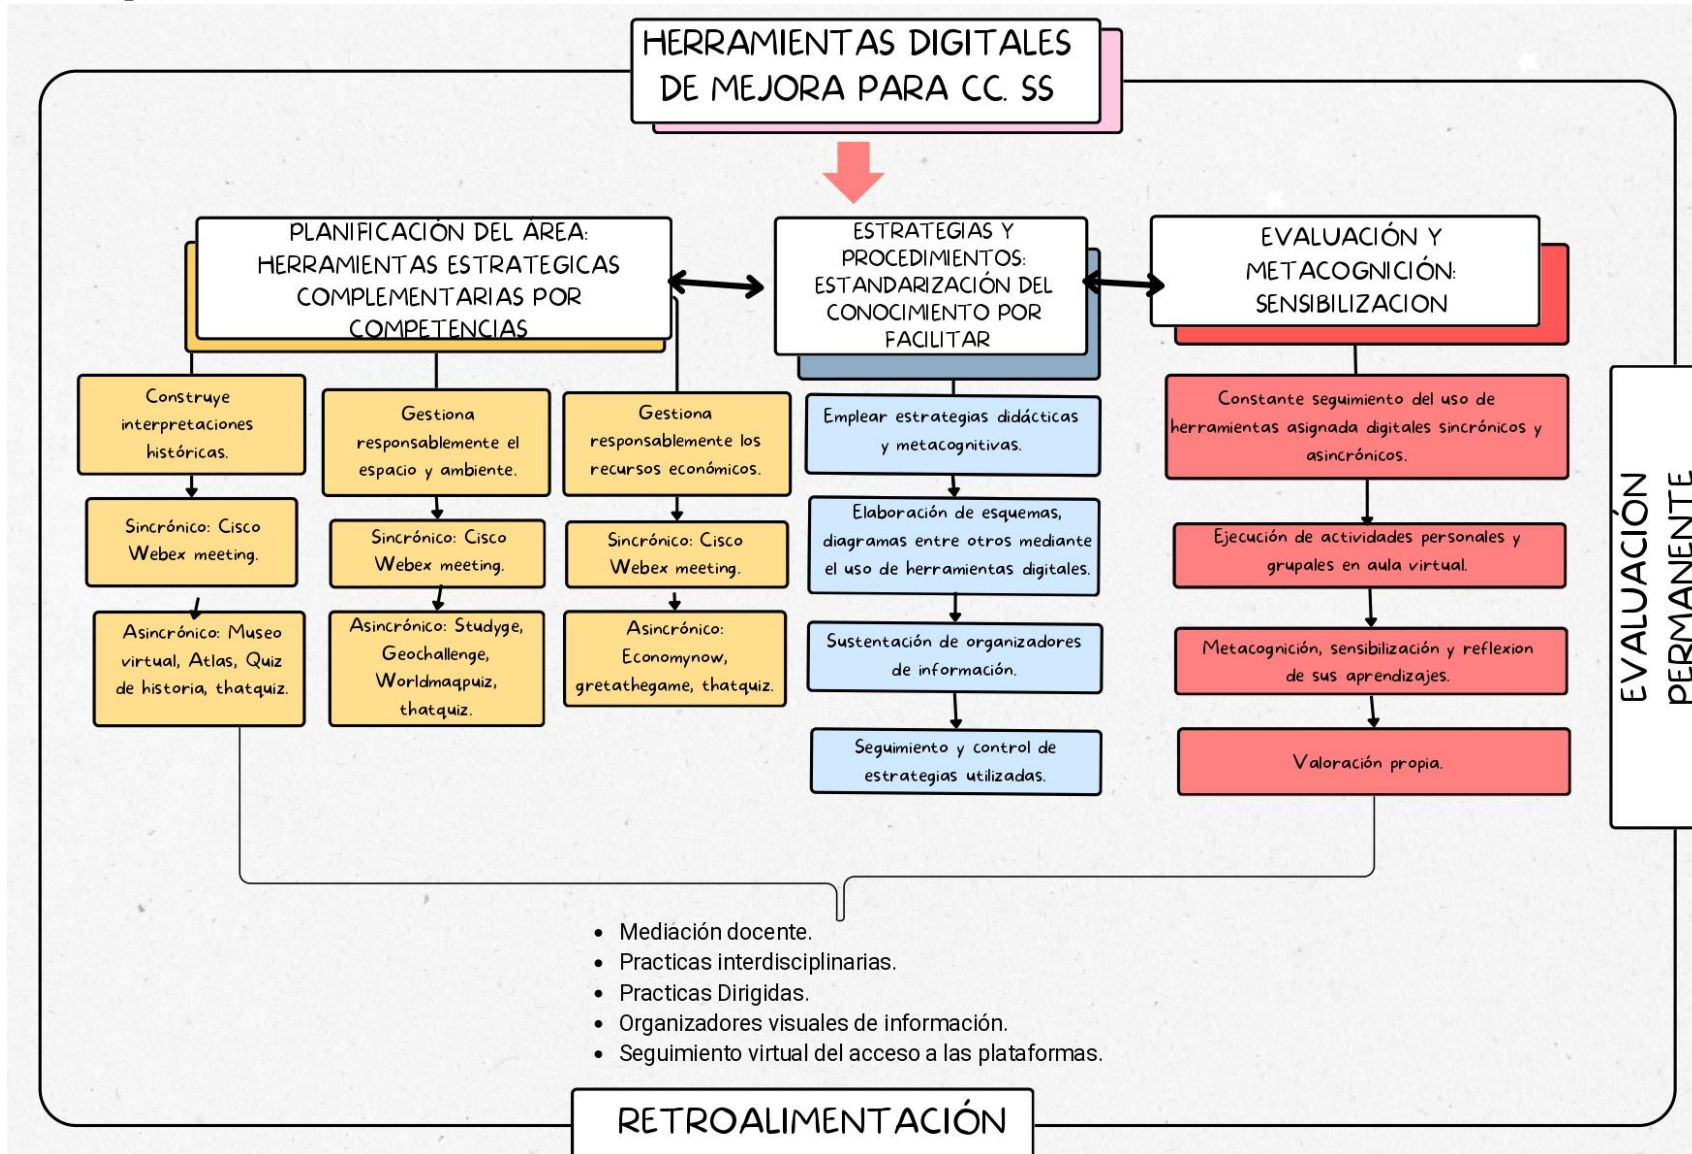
HERRAMIENTAS DIGITALES DE MEJORA PARA CC. SS

PLANIFICACIÓN DEL ÁREA: HERRAMIENTAS ESTRATEGICAS COMPLEMENTARIAS POR COMPETENCIAS

ESTRATEGIAS Y PROCEDIMIENTOS: ESTANDARIZACIÓN DEL CONOCIMIENTO POR FACILITAR

EVALUACIÓN Y METACOGNICIÓN: SENSIBILIZACION

Construye interpretaciones históricas.

Sincrónico: Cisco Webex meeting.

Asincrónico: Museo virtual, Atlas, Quiz de historia, thatquiz.

Gestiona responsablemente el espacio y ambiente.

Sincrónico: Cisco Webex meeting.

Asincrónico: Studyge, Geochallenge, Worldmaqpuiz, thatquiz.

Gestiona responsablemente los recursos económicos.

Sincrónico: Cisco Webex meeting.

Asincrónico: Economynow, gretathegame, thatquiz.

Emplear estrategias didácticas y metacognitivas.

Elaboración de esquemas, diagramas entre otros mediante el uso de herramientas digitales.

Sustentación de organizadores de información.

Seguimiento y control de estrategias utilizadas.

Constante seguimiento del uso de herramientas asignada digitales sincrónicos y asincrónicos.

Ejecución de actividades personales y grupales en aula virtual.

Metacognición, sensibilización y reflexion de sus aprendizajes.

Valoración propia.

EVALUACIÓN PERMANENTE

• Mediación docente.
• Practicas interdisciplinarias.
• Practicas Dirigidas.
• Organizadores visuales de información.
• Seguimiento virtual del acceso a las plataformas.

RETROALIMENTACIÓN